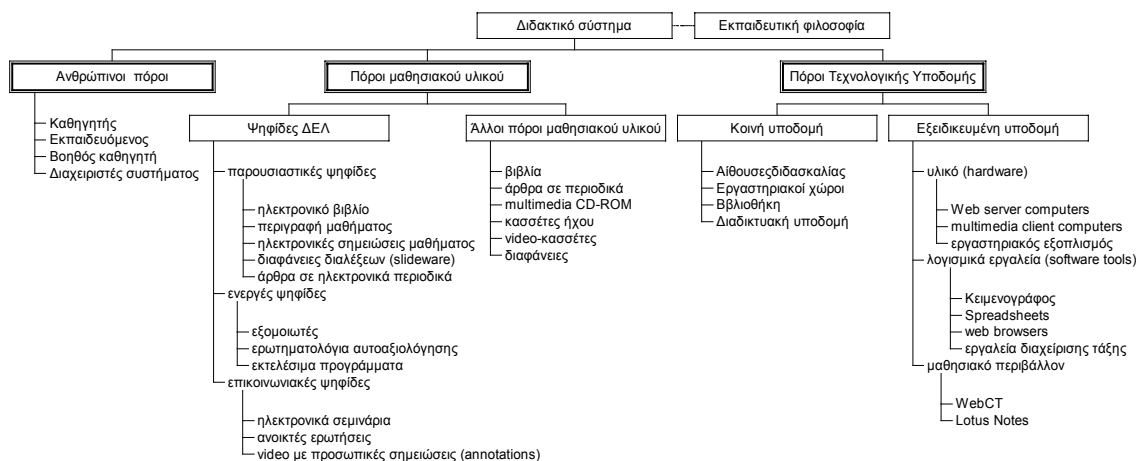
Διδακτικό σύστημα
Εκπαιδευτική φιλοσοφία

Ανθρώπινοι πόροι
Καθηγητής
Εκπαιδευόμενος
Βοηθός καθηγητή
Διαχειριστές συστήματος

Πόροι μαθησιακού υλικού

Ψηφίδες ΔΕΛ
παρουσιαστικές ψηφίδες
ηλεκτρονικό βιβλίο
περιγραφή μαθήματος
ηλεκτρονικές σημειώσεις μαθήματος
διαφάνειες διαλέξεων (slideware)
άρθρα σε ηλεκτρονικά περιοδικά
ενεργές ψηφίδες
εξομοιωτές
ερωτηματολόγια αυτοαξιολόγησης
εκτελέσιμα προγράμματα
επικοινωνιακές ψηφίδες
ηλεκτρονικά σεμινάρια
ανοικτές ερωτήσεις
video με προσωπικές σημειώσεις (annotations)

Άλλοι πόροι μαθησιακού υλικού
βιβλία
άρθρα σε περιοδικά
multimedia CD-ROM
κασσέτες ήχου
video-κασσέτες
διαφάνειες

Πόροι Τεχνολογικής Υποδομής

Κοινή υποδομή
Αίθουσεςδιδασκαλίας
Εργαστηριακοί χώροι
Ββλιοθήκη
Διαδικτυακή υποδομή

Εξειδικευμένη υποδομή
υλικό (hardware)
Web server computers
multimedia client computers
εργαστηριακός εξοπλισμός
λογισμικά εργαλεία (software tools)
Κειμενογράφος
Spreadsheets
web browsers
εργαλεία διαχείρισης τάξης
μαθησιακό περιβάλλον
WebCT
Lotus Notes